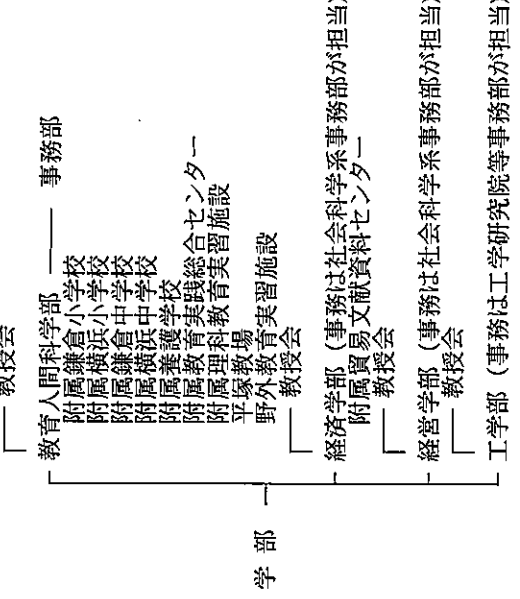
教授会

学部

教育人間科学部 —— 事務部
附属鎌倉小学校
附属横浜小学校
附属鎌倉中学校
附属横浜中学校
附属養護学校
附属教育実践総合センター
附属理科教育実習施設
平塚農場
野外教育実習施設
教授会

経済学部（事務は社会科学系事務部が担当）
附属貿易文献資料センター
教授会

経営学部（事務は社会科学系事務部が担当）
教授会

工学部（事務は工学研究院等事務部が担当）